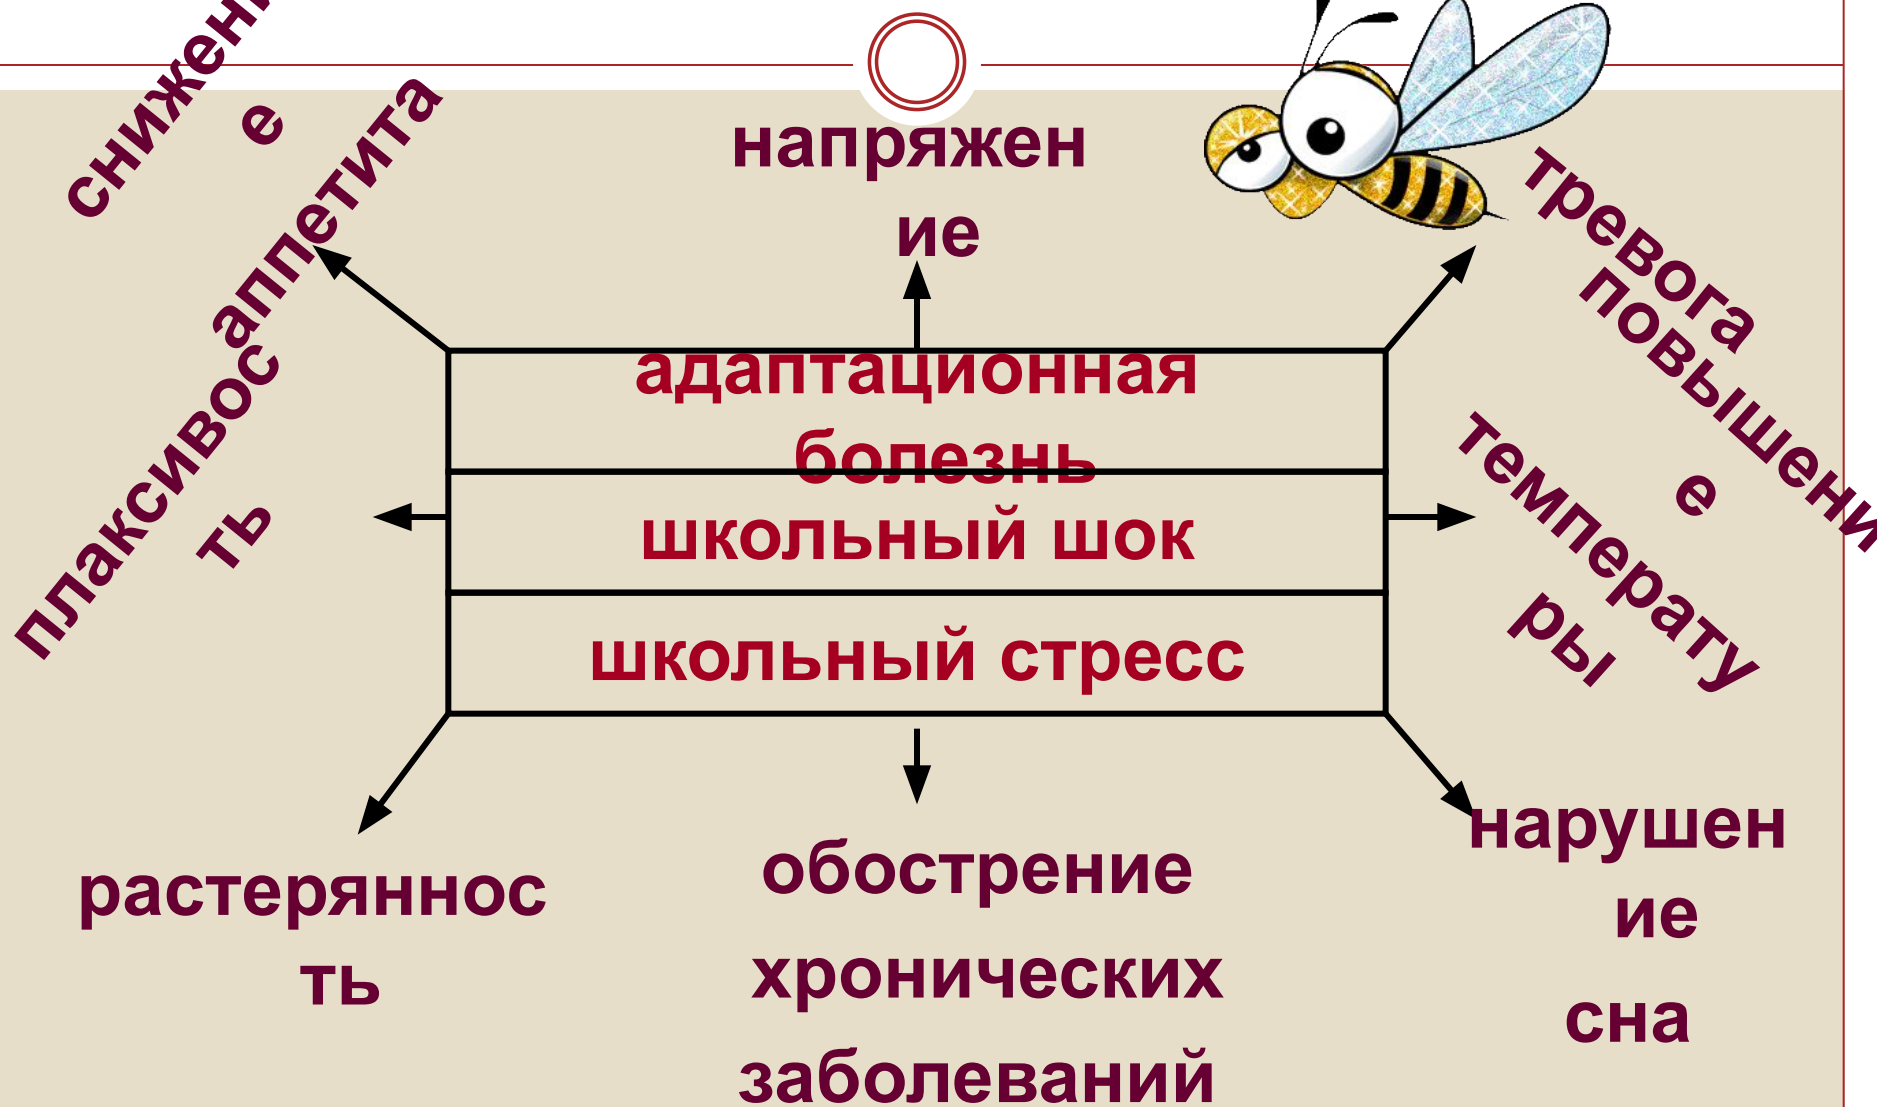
снижен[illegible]
е
аппетита

напряжен
ие

тревога

адаптационная
болезнь

школьный шок

школьный стресс

плаксивос
ть

повышени
е
температу
ры

растеряннос
ть

обострение
хронических
заболеваний

нарушен
ие
сна